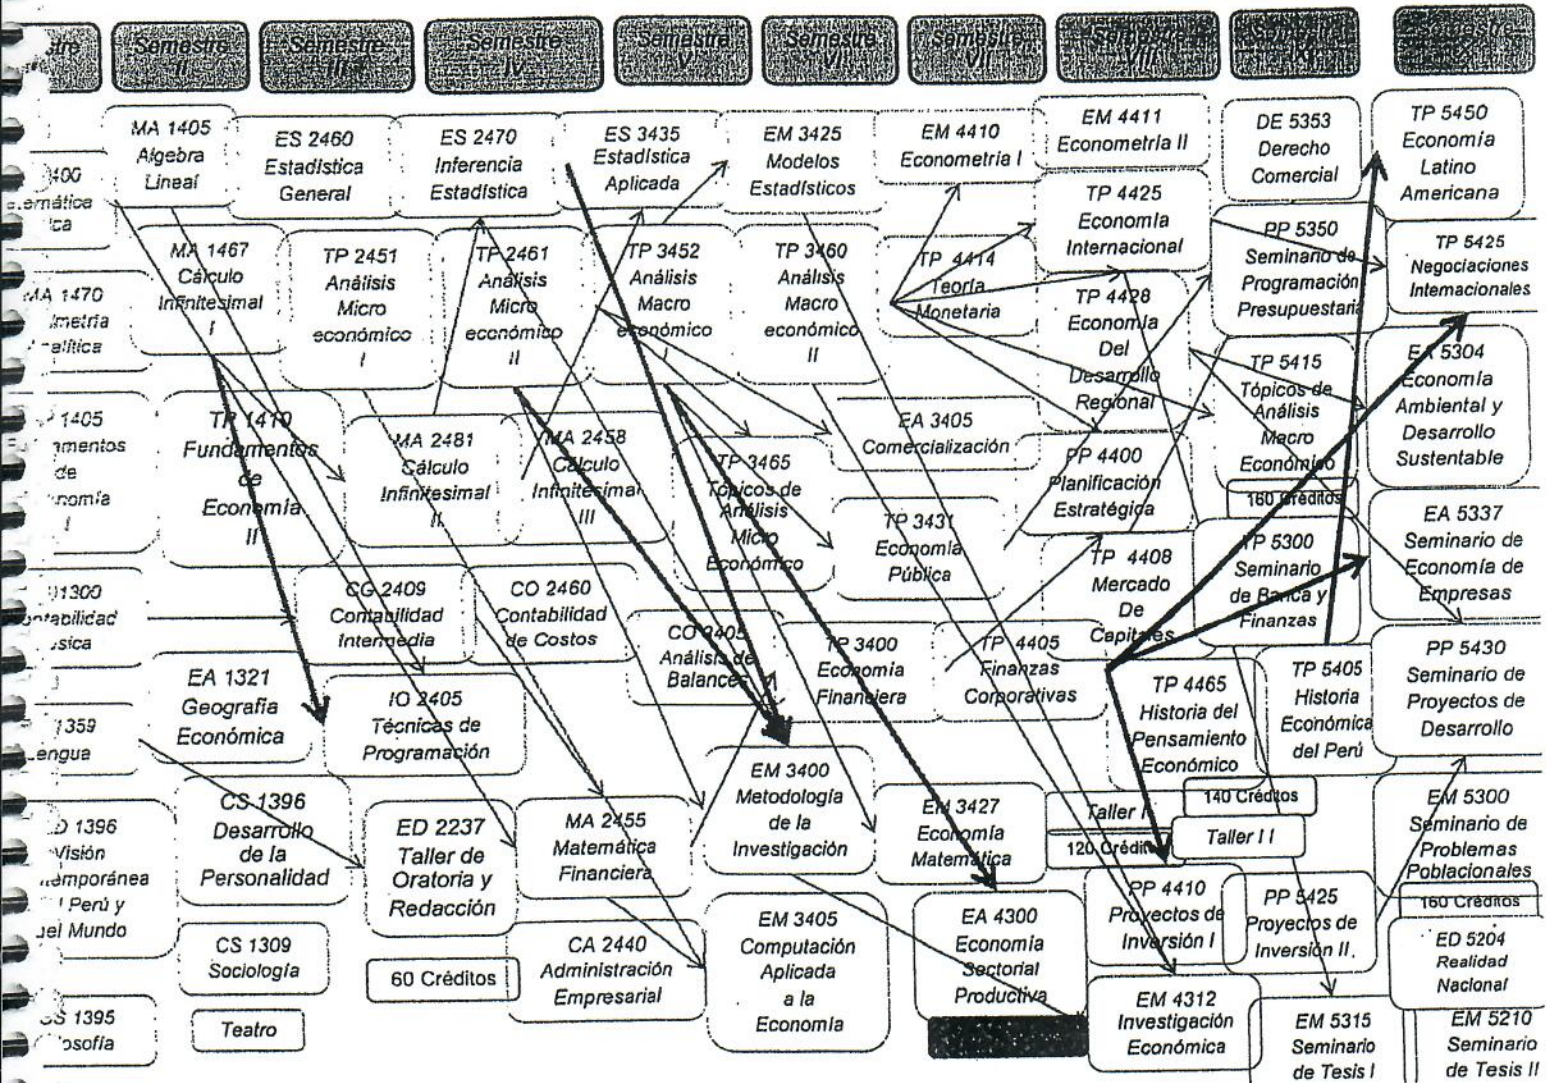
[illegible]stre I | Semestre II | Semestre III | Semestre IV | Semestre V | Semestre VI | Semestre VII | Semestre VIII | Semestre IX | Semestre X

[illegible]400 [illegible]emática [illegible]ca

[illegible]A 1470 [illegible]metría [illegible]alítica

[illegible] 1405 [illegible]amentos de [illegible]nomía I

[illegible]1300 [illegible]ntabilidad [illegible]ásica

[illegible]1359 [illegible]engua

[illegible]D 1396 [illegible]Visión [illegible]temporánea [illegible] Perú y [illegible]el Mundo

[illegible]S 1395 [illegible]losofía

MA 1405 Algebra Lineal

MA 1467 Cálculo Infinitesimal I

TP 1410 Fundamentos de Economía II

EA 1321 Geografía Económica

CS 1396 Desarrollo de la Personalidad

CS 1309 Sociología

Teatro

ES 2460 Estadística General

TP 2451 Análisis Micro económico I

MA 2481 Cálculo Infinitesimal II

CG 2409 Contabilidad Intermedia

IO 2405 Técnicas de Programación

ED 2237 Taller de Oratoria y Redacción

60 Créditos

ES 2470 Inferencia Estadística

TP 2461 Análisis Micro económico II

MA 2458 Cálculo Infinitesimal III

CO 2460 Contabilidad de Costos

MA 2455 Matemática Financiera

CA 2440 Administración Empresarial

ES 3435 Estadística Aplicada

TP 3452 Análisis Macro económico I

TP 3465 Tópicos de Análisis Micro Económico

CO 3405 Análisis de Balances

EM 3400 Metodología de la Investigación

EM 3405 Computación Aplicada a la Economía

EM 3425 Modelos Estadísticos

TP 3460 Análisis Macro económico II

EA 3405 Comercialización

TP 3431 Economía Pública

TP 3400 Economía Financiera

EM 3427 Economía Matemática

EA 4300 Economía Sectorial Productiva

EM 4410 Econometría I

TP 4414 Teoría Monetaria

PP 4400 Planificación Estratégica

TP 4405 Finanzas Corporativas

Taller I

120 Créditos

EM 4411 Econometría II

TP 4425 Economía Internacional

TP 4428 Economía Del Desarrollo Regional

TP 4408 Mercado De Capitales

TP 4465 Historia del Pensamiento Económico

140 Créditos

Taller I I

PP 4410 Proyectos de Inversión I

EM 4312 Investigación Económica

DE 5353 Derecho Comercial

PP 5350 Seminario de Programación Presupuestaria

TP 5415 Tópicos de Análisis Macro Económico

160 Créditos

TP 5300 Seminario de Banca y Finanzas

TP 5405 Historia Económica del Perú

PP 5425 Proyectos de Inversión II.

EM 5315 Seminario de Tesis I

TP 5450 Economía Latino Americana

TP 5425 Negociaciones Internacionales

EA 5304 Economía Ambiental y Desarrollo Sustentable

EA 5337 Seminario de Economía de Empresas

PP 5430 Seminario de Proyectos de Desarrollo

EM 5300 Seminario de Problemas Poblacionales

160 Créditos

ED 5204 Realidad Nacional

EM 5210 Seminario de Tesis II